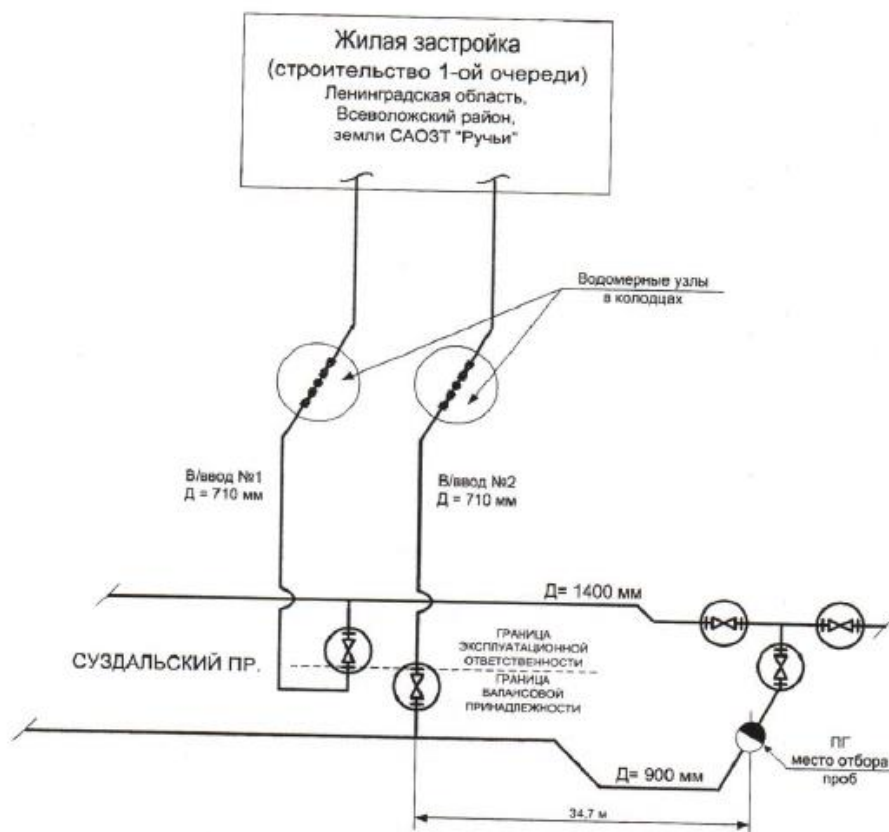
Жилая застройка
(строительство 1-ой очереди)
Ленинградская область,
Всеволожский район,
земли САОЗТ "Ручьи"

Водомерные узлы
в колодцах

В/ввод №1
Д = 710 мм

В/ввод №2
Д = 710 мм

Д= 1400 мм

ГРАНИЦА
ЭКСПЛУАТАЦИОННОЙ
ОТВЕТСТВЕННОСТИ

СУЗДАЛЬСКИЙ ПР.

ГРАНИЦА
БАЛАНСОВОЙ
ПРИНАДЛЕЖНОСТИ

ПГ
место отбора
проб

Д= 900 мм

34,7 м